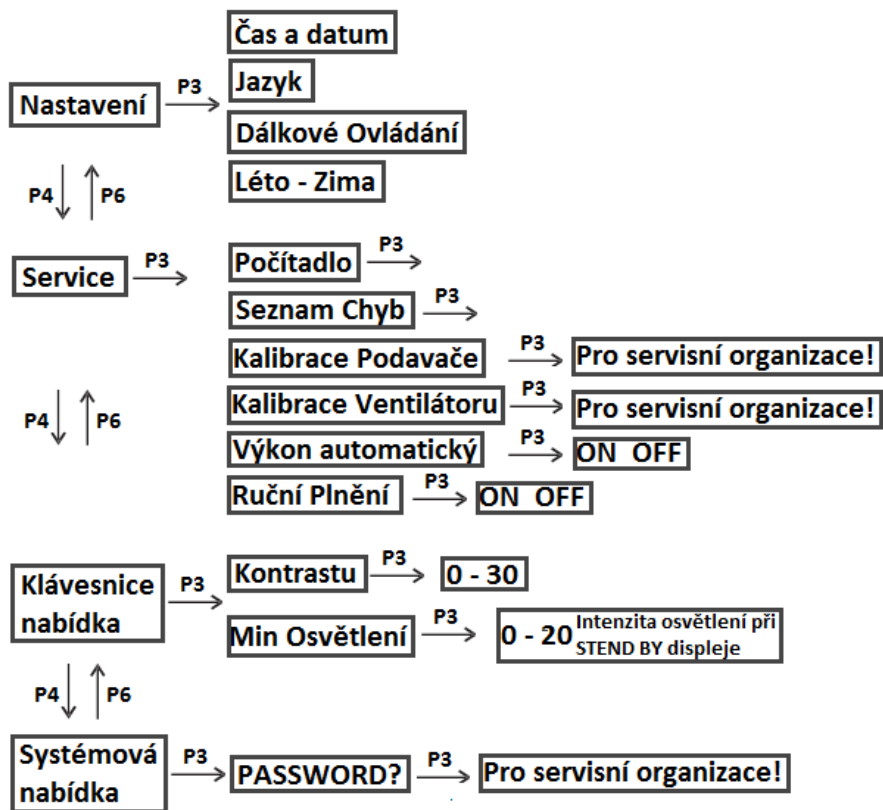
Čas a datum

Nastavení P3 Jazyk

Dálkové Ovládání

Léto - Zima

P4 P6

Service P3 Počítadlo P3

Seznam Chyb P3

Kalibrace Podavače P3 Pro servisní organizace!

P4 P6

Kalibrace Ventilátoru P3 Pro servisní organizace!

Výkon automatický P3 ON OFF

Ruční Plnění P3 ON OFF

Klávesnice nabídka P3 Kontrastu P3 0 - 30

Min Osvětlení P3 0 - 20 Intenzita osvětlení při STEND BY displeje

P4 P6

Systémová nabídka P3 PASSWORD? P3 Pro servisní organizace!